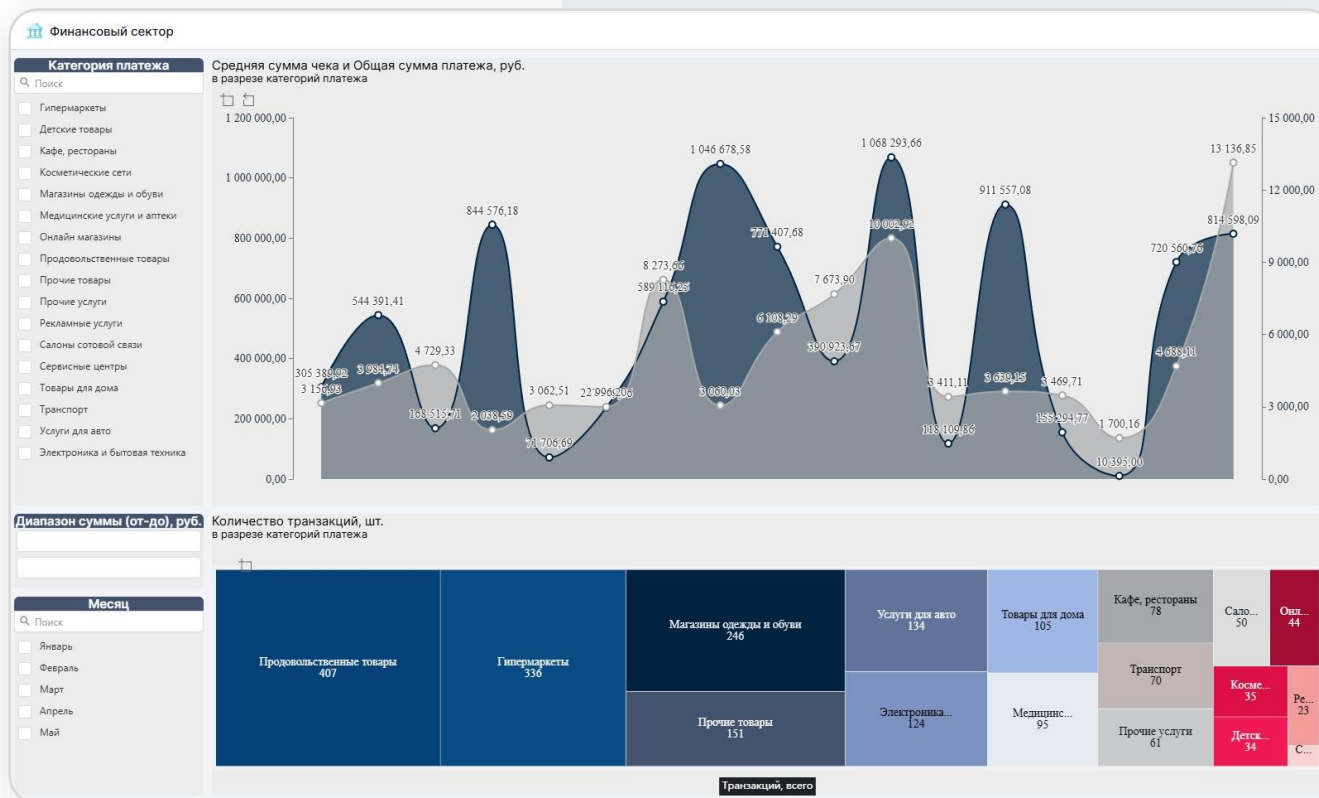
Финансовый сектор

Категория платежа
Поиск
Гипермаркеты
Детские товары
Кафе, рестораны
Косметические сети
Магазины одежды и обуви
Медицинские услуги и аптеки
Онлайн магазины
Продовольственные товары
Прочие товары
Прочие услуги
Рекламные услуги
Салоны сотовой связи
Сервисные центры
Товары для дома
Транспорт
Услуги для авто
Электроника и бытовая техника

Средняя сумма чека и Общая сумма платежа, руб.
в разрезе категорий платежа

1 200 000,00
1 000 000,00
800 000,00
600 000,00
400 000,00
200 000,00
0,00

15 000,00
12 000,00
9 000,00
6 000,00
3 000,00
0,00

305 380,92
3 156,93
544 391,41
3 984,74
4 729,33
168 515,71
844 576,18
2 038,59
71 706,69
3 062,51
22 996,06
8 273,66
589 116,25
1 046 678,58
3 060,03
771 407,68
6 108,29
7 673,90
390 923,67
1 068 293,66
10 002,92
3 411,11
118 109,86
911 557,08
3 639,15
3 469,71
155 294,77
1 700,16
10 395,00
720 560,76
4 688,11
814 598,09
13 136,85

Диапазон суммы (от-до), руб.

Месяц
Поиск
Январь
Февраль
Март
Апрель
Май

Количество транзакций, шт.
в разрезе категорий платежа

Продовольственные товары
407
Гипермаркеты
336
Магазины одежды и обуви
246
Прочие товары
151
Услуги для авто
134
Электроника...
124
Товары для дома
105
Медицинс...
95
Кафе, рестораны
78
Транспорт
70
Прочие услуги
61
Сало...
50
Онл...
44
Косме...
35
Детск...
34
Ре...
23
С...

Транзакций, всего